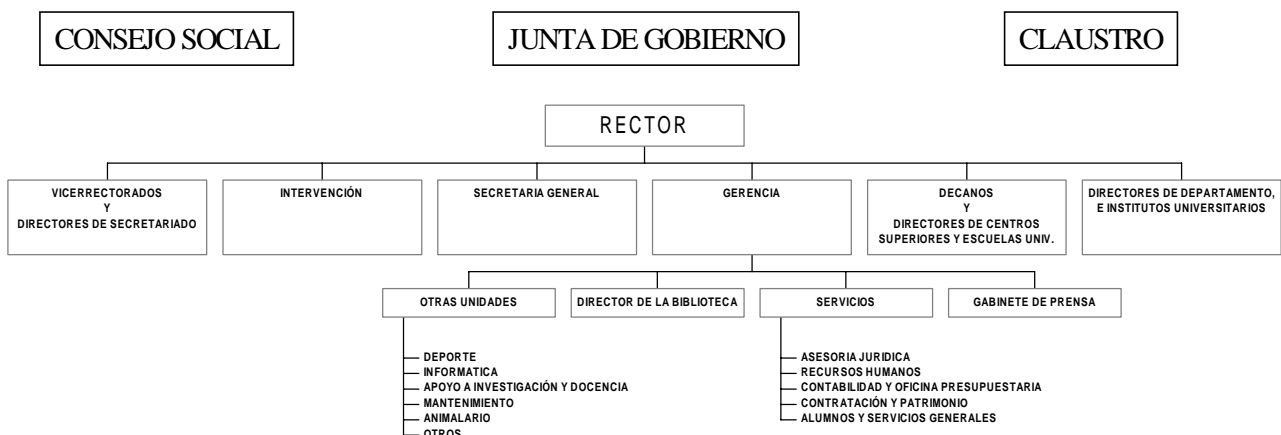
CONSEJO SOCIAL

JUNTA DE GOBIERNO

CLAUSTRO

RECTOR

VICERRECTORADOS
Y
DIRECTORES DE SECRETARIADO

INTERVENCIÓN

SECRETARIA GENERAL

GERENCIA

DECANOS
Y
DIRECTORES DE CENTROS SUPERIORES Y ESCUELAS UNIV.

DIRECTORES DE DEPARTAMENTO, E INSTITUTOS UNIVERSITARIOS

OTRAS UNIDADES

DIRECTOR DE LA BIBLIOTECA

SERVICIOS

GABINETE DE PRENSA

DEPORTE
INFORMATICA
APOYO A INVESTIGACIÓN Y DOCENCIA
MANTENIMIENTO
ANIMALARIO
OTROS

ASESORIA JURIDICA
RECURSOS HUMANOS
CONTABILIDAD Y OFICINA PRESUPUESTARIA
CONTRATACIÓN Y PATRIMONIO
ALUMNOS Y SERVICIOS GENERALES